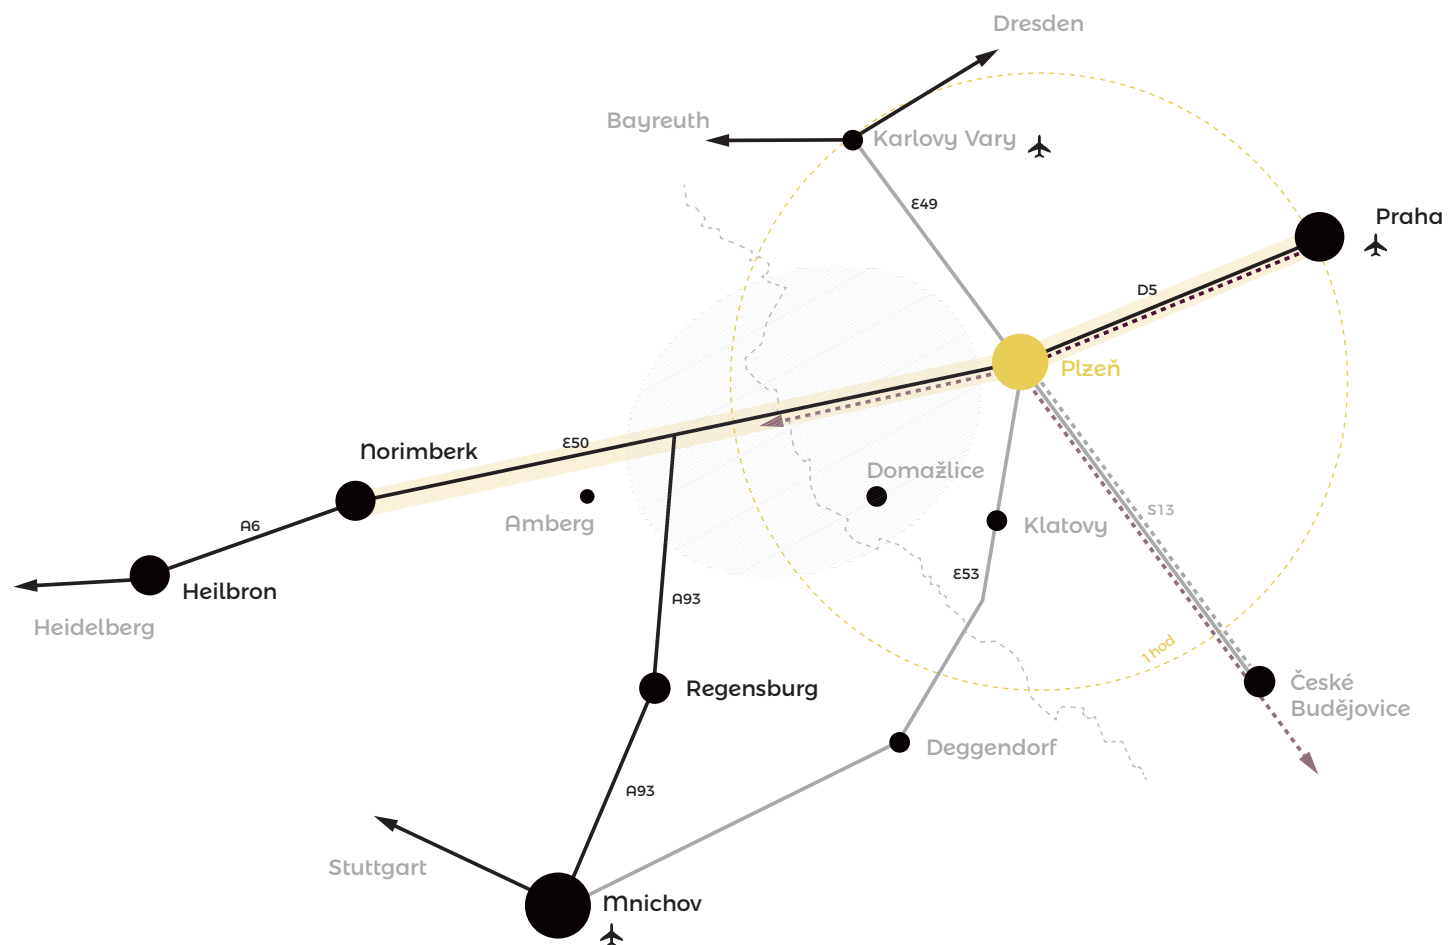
Dresden

Bayreuth

Karlovy Vary

E49

Praha

D5

Plzeň

Norimberk

E50

Domažlice

Amberg

S13

Klatovy

A6

Heilbron

Heidelberg

A93

E53

1 hod

České Budějovice

Regensburg

Deggendorf

A93

Stuttgart

Mnichov